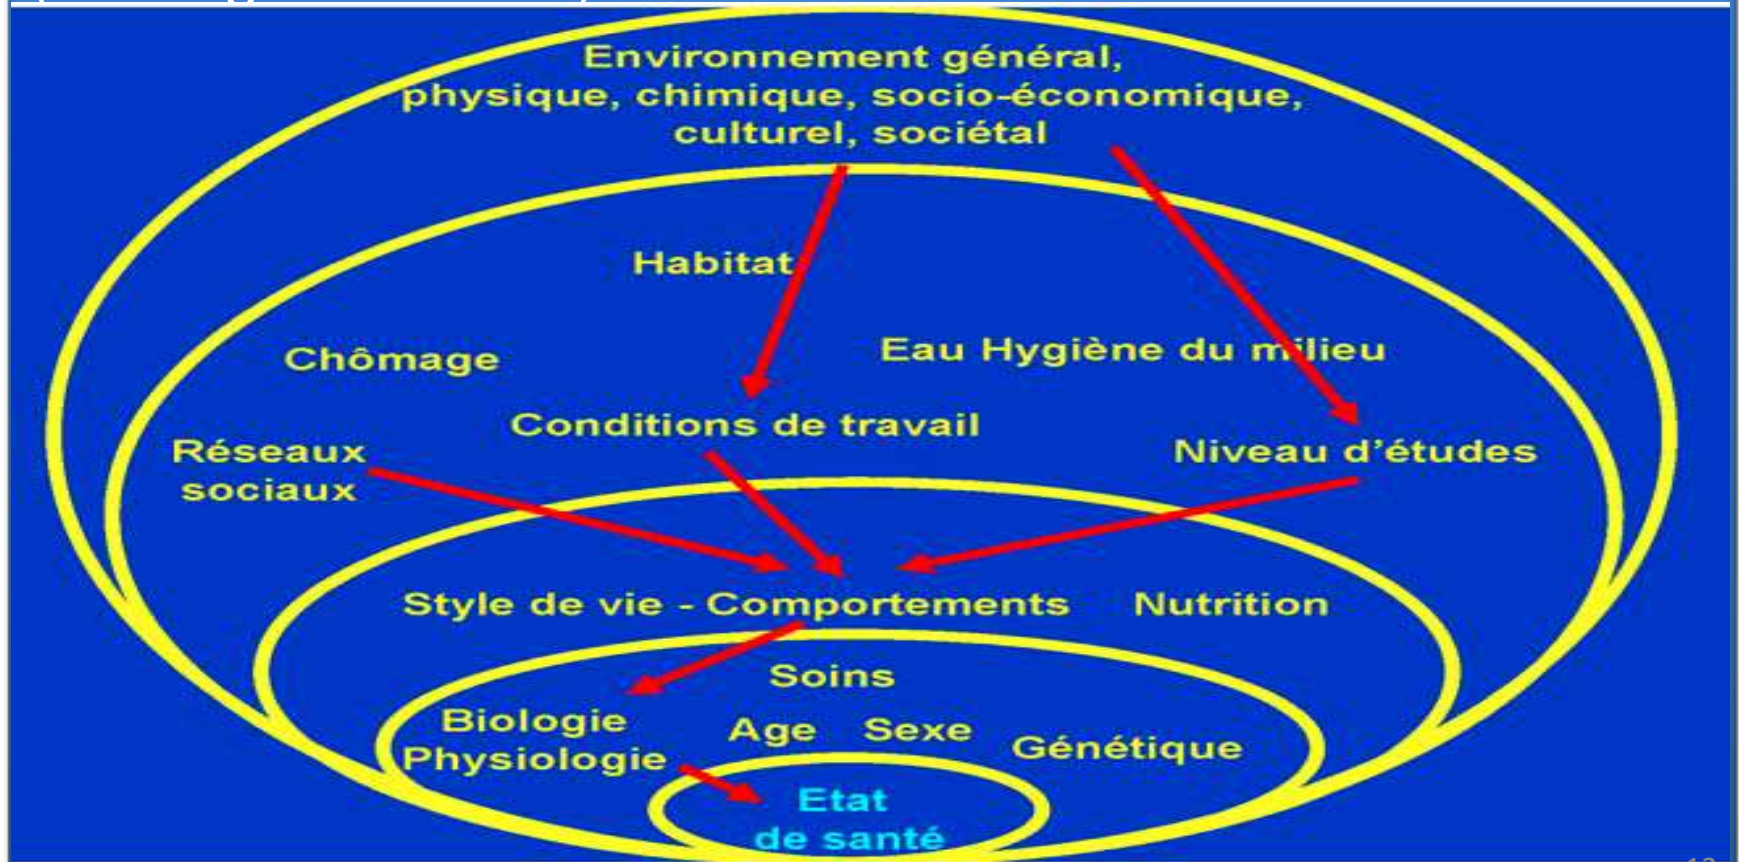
Environnement général, physique, chimique, socio-économique, culturel, sociétal

Habitat

Chômage

Eau Hygiène du milieu

Conditions de travail

Réseaux sociaux

Niveau d'études

Style de vie - Comportements

Nutrition

Soins

Biologie Physiologie

Age Sexe

Génétique

Etat de santé